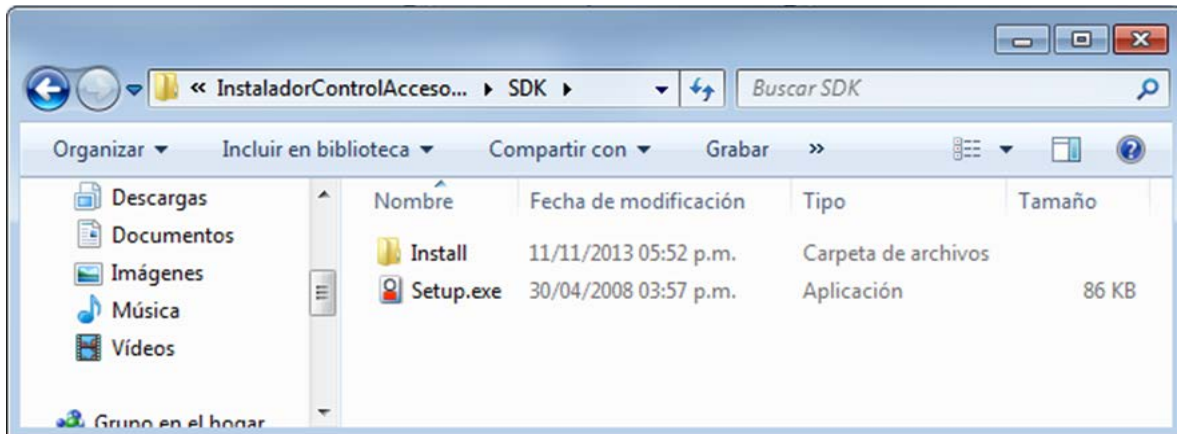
« InstaladorControlAcceso... ▸ SDK ▸

Buscar SDK

Organizar ▾ Incluir en biblioteca ▾ Compartir con ▾ Grabar »

Descargas
Documentos
Imágenes
Música
Vídeos

Grupo en el hogar

| Nombre | Fecha de modificación | Tipo | Tamaño |
|---|---|---|---|
| Install | 11/11/2013 05:52 p.m. | Carpeta de archivos | |
| Setup.exe | 30/04/2008 03:57 p.m. | Aplicación | 86 KB |